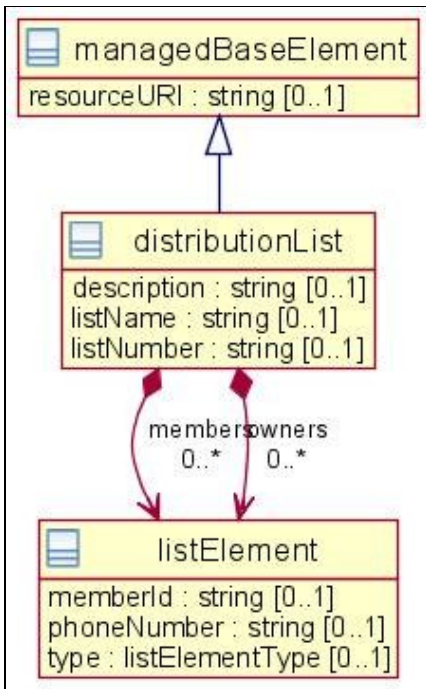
managedBaseElement

resourceURI : string [0..1]

distributionList

description : string [0..1]
listName : string [0..1]
listNumber : string [0..1]

membersowners
0..* 0..*

listElement

memberId : string [0..1]
phoneNumber : string [0..1]
type : listElementType [0..1]